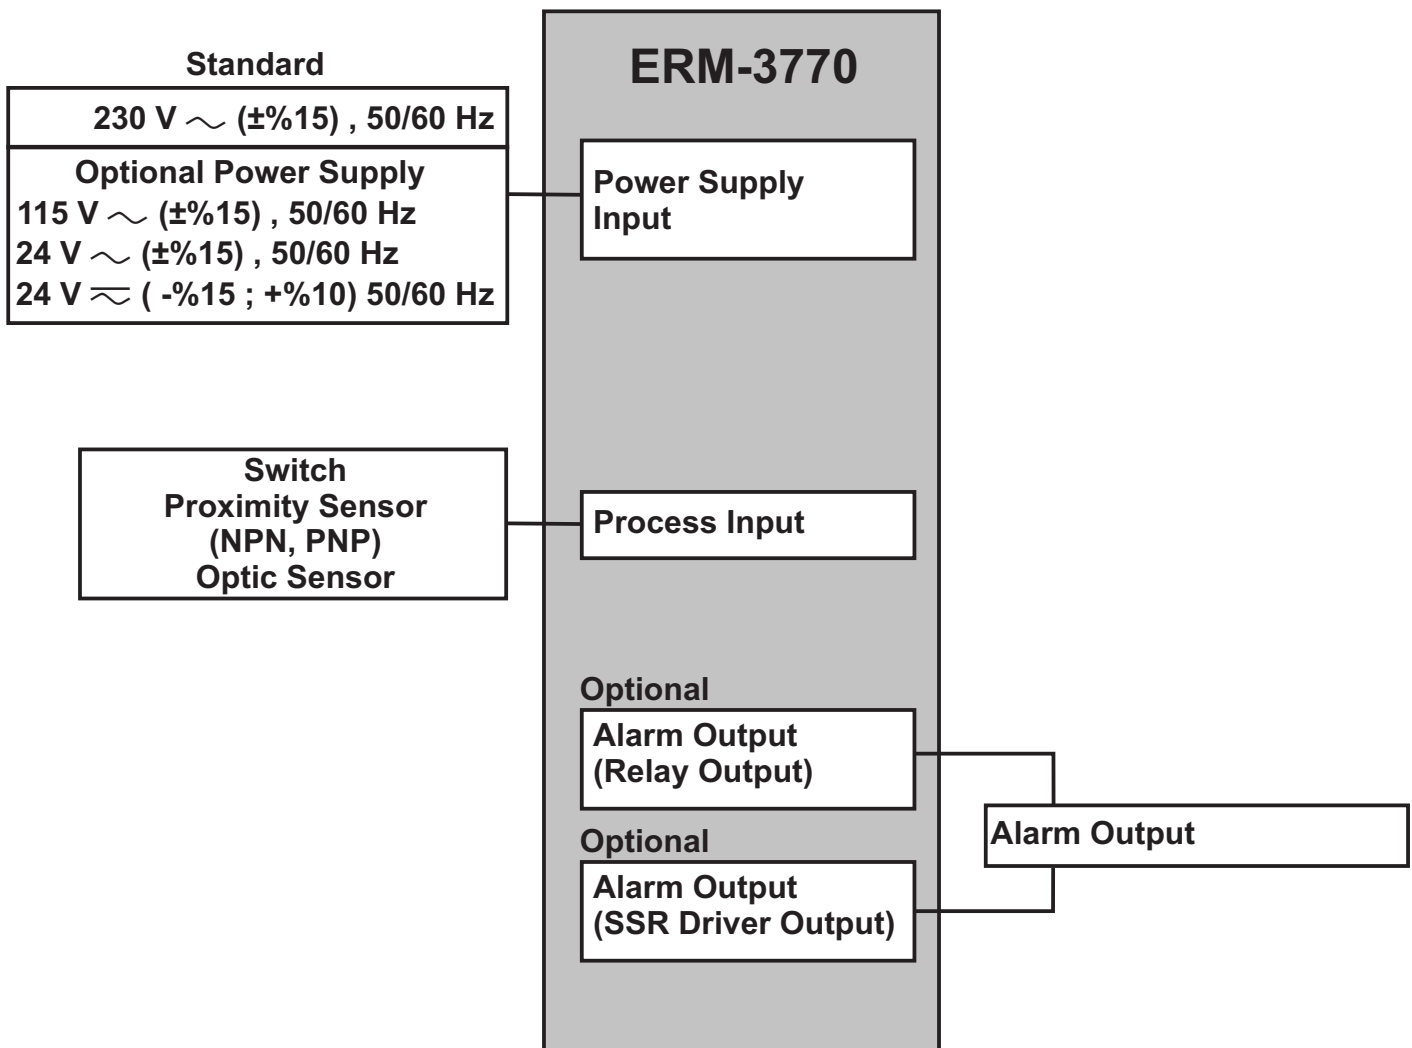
Standard

230 V $\sim$ (±%15) , 50/60 Hz

Optional Power Supply

115 V $\sim$ (±%15) , 50/60 Hz

24 V $\sim$ (±%15) , 50/60 Hz

24 V $\eqsim$ ( -%15 ; +%10) 50/60 Hz

ERM-3770

Power Supply Input

Switch
Proximity Sensor
(NPN, PNP)
Optic Sensor

Process Input

Optional

Alarm Output (Relay Output)

Optional

Alarm Output (SSR Driver Output)

Alarm Output